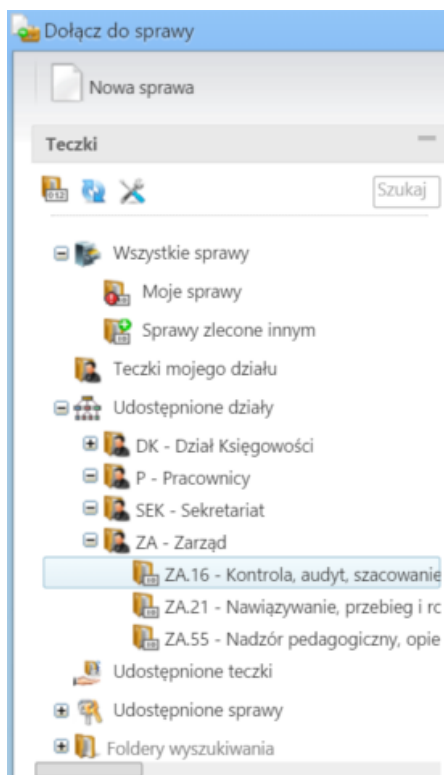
Dołącz do sprawy

Nowa sprawa

Teczki

Szukaj

Wszystkie sprawy

Moje sprawy

Sprawy zlecone innym

Teczki mojego działu

Udostępnione działy

DK - Dział Księgowości

P - Pracownicy

SEK - Sekretariat

ZA - Zarząd

ZA.16 - Kontrola, audyt, szacowanie

ZA.21 - Nawiązywanie, przebieg i rc

ZA.55 - Nadzór pedagogiczny, opie

Udostępnione teczki

Udostępnione sprawy

Foldery wyszukiwania